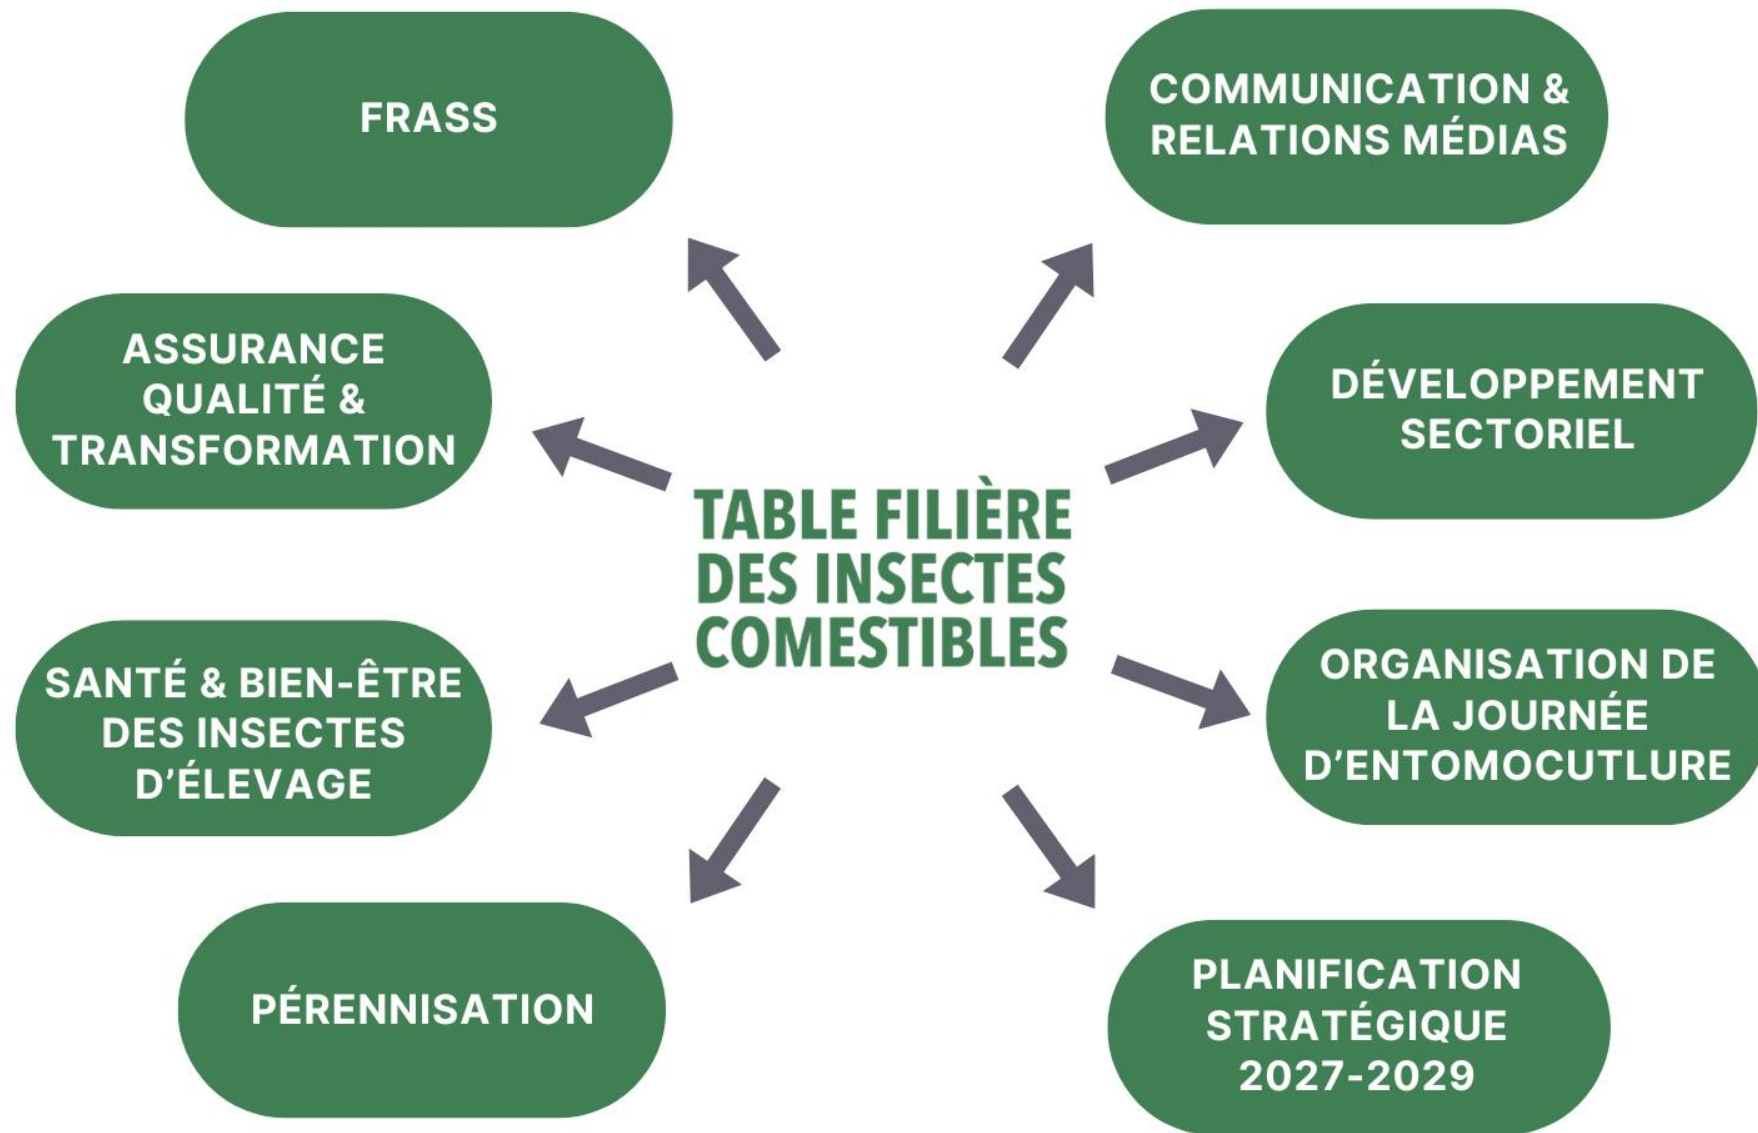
TABLE FILIÈRE DES INSECTES COMESTIBLES

FRASS

COMMUNICATION & RELATIONS MÉDIAS

ASSURANCE QUALITÉ & TRANSFORMATION

DÉVELOPPEMENT SECTORIEL

SANTÉ & BIEN-ÊTRE DES INSECTES D'ÉLEVAGE

ORGANISATION DE LA JOURNÉE D'ENTOMOCUTLURE

PÉRENNISATION

PLANIFICATION STRATÉGIQUE 2027-2029